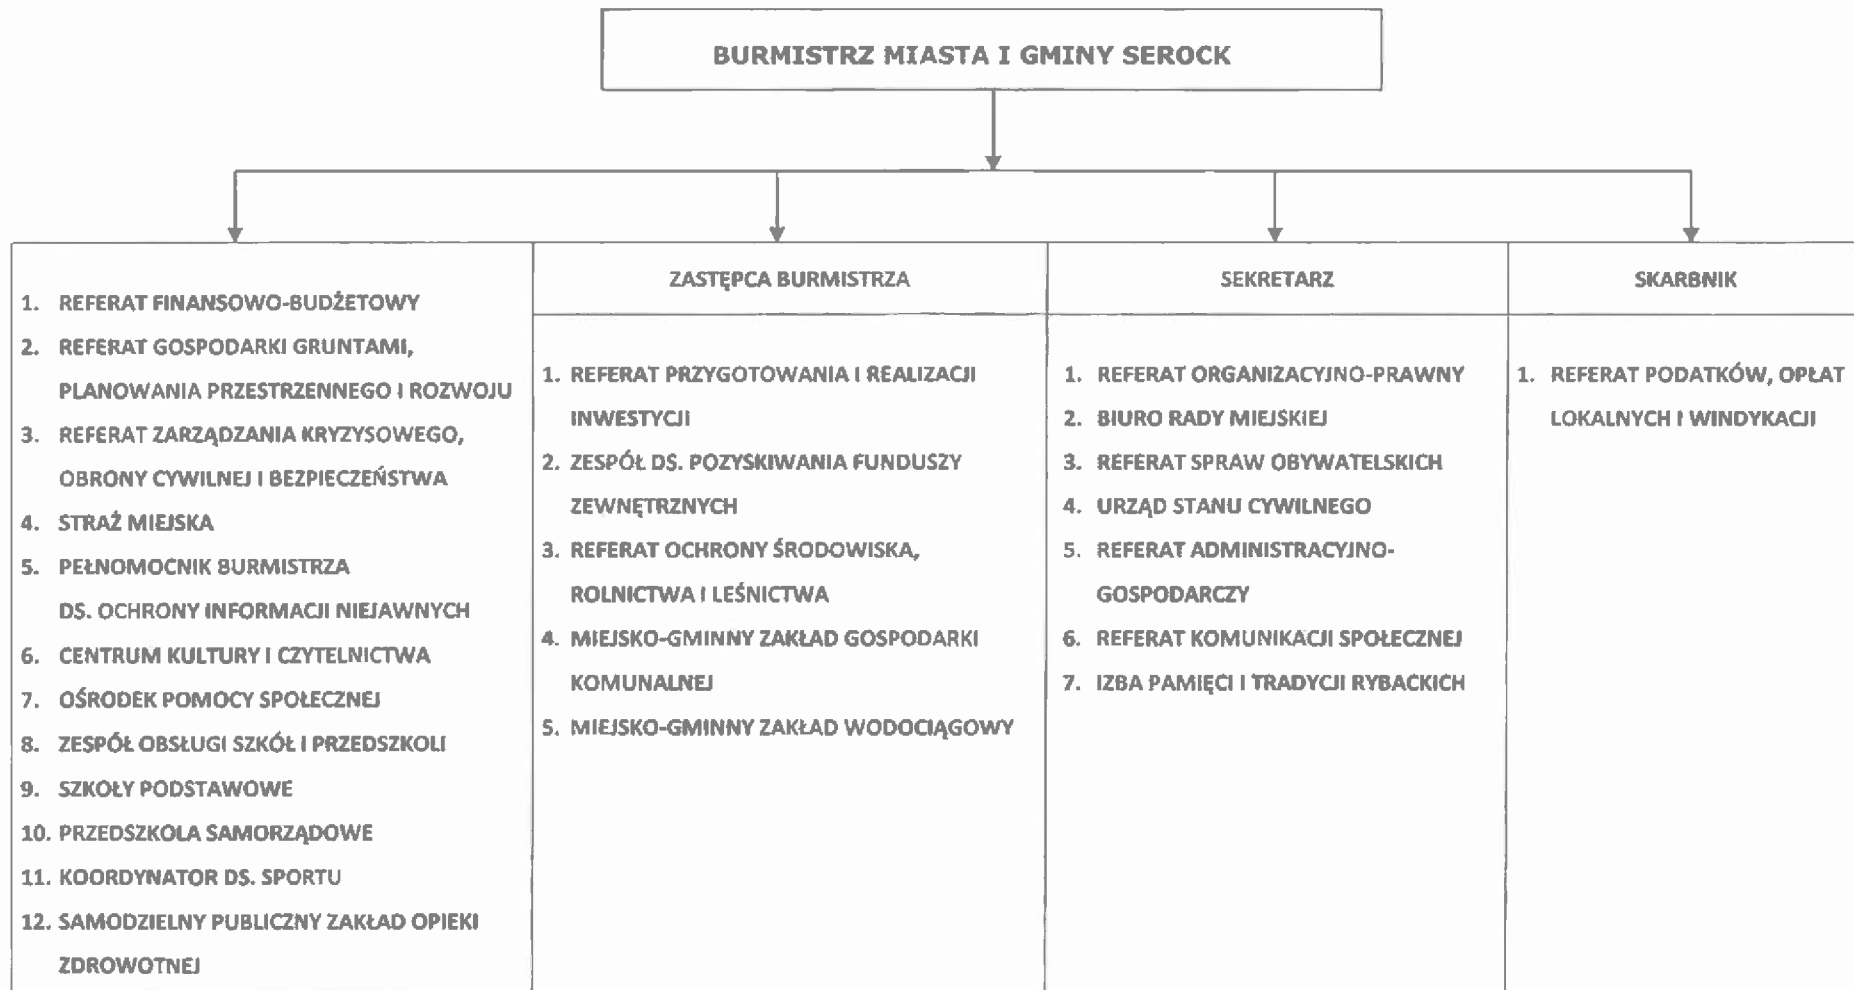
BURMISTRZ MIASTA I GMINY SEROCK

1. REFERAT FINANSOWO-BUDŻETOWY
2. REFERAT GOSPODARKI GRUNTAMI, PLANOWANIA PRZESTRZENNEGO I ROZWOJU
3. REFERAT ZARZĄDZANIA KRYZYSOWEGO, OBRONY CYWILNEJ I BEZPIECZEŃSTWA
4. STRAŻ MIEJSKA
5. PEŁNOMOCNIK BURMISTRZA DS. OCHRONY INFORMACJI NIEJAWNYCH
6. CENTRUM KULTURY I CZYTELNICTWA
7. OŚRODEK POMOCY SPOŁECZNEJ
8. ZESPÓŁ OBSŁUGI SZKÓŁ I PRZEDSZKOLI
9. SZKOŁY PODSTAWOWE
10. PRZEDSZKOLA SAMORZĄDOWE
11. KOORDYNATOR DS. SPORTU
12. SAMODZIELNY PUBLICZNY ZAKŁAD OPIEKI ZDROWOTNEJ

ZASTĘPCA BURMISTRZA

1. REFERAT PRZYGOTOWANIA I REALIZACJI INWESTYCJI
2. ZESPÓŁ DS. POZYSKIWANIA FUNDUSZY ZEWNĘTRZNYCH
3. REFERAT OCHRONY ŚRODOWISKA, ROLNICTWA I LEŚNICTWA
4. MIEJSKO-GMINNY ZAKŁAD GOSPODARKI KOMUNALNEJ
5. MIEJSKO-GMINNY ZAKŁAD WODOCIĄGOWY

SEKRETARZ

1. REFERAT ORGANIZACYJNO-PRAWNY
2. BIURO RADY MIEJSKIEJ
3. REFERAT SPRAW OBYWATELSKICH
4. URZĄD STANU CYWILNEGO
5. REFERAT ADMINISTRACYJNO-GOSPODARCZY
6. REFERAT KOMUNIKACJI SPOŁECZNEJ
7. IZBA PAMIĘCI I TRADYCJI RYBACKICH

SKARBNIK

1. REFERAT PODATKÓW, OPŁAT LOKALNYCH I WINDYKACJI